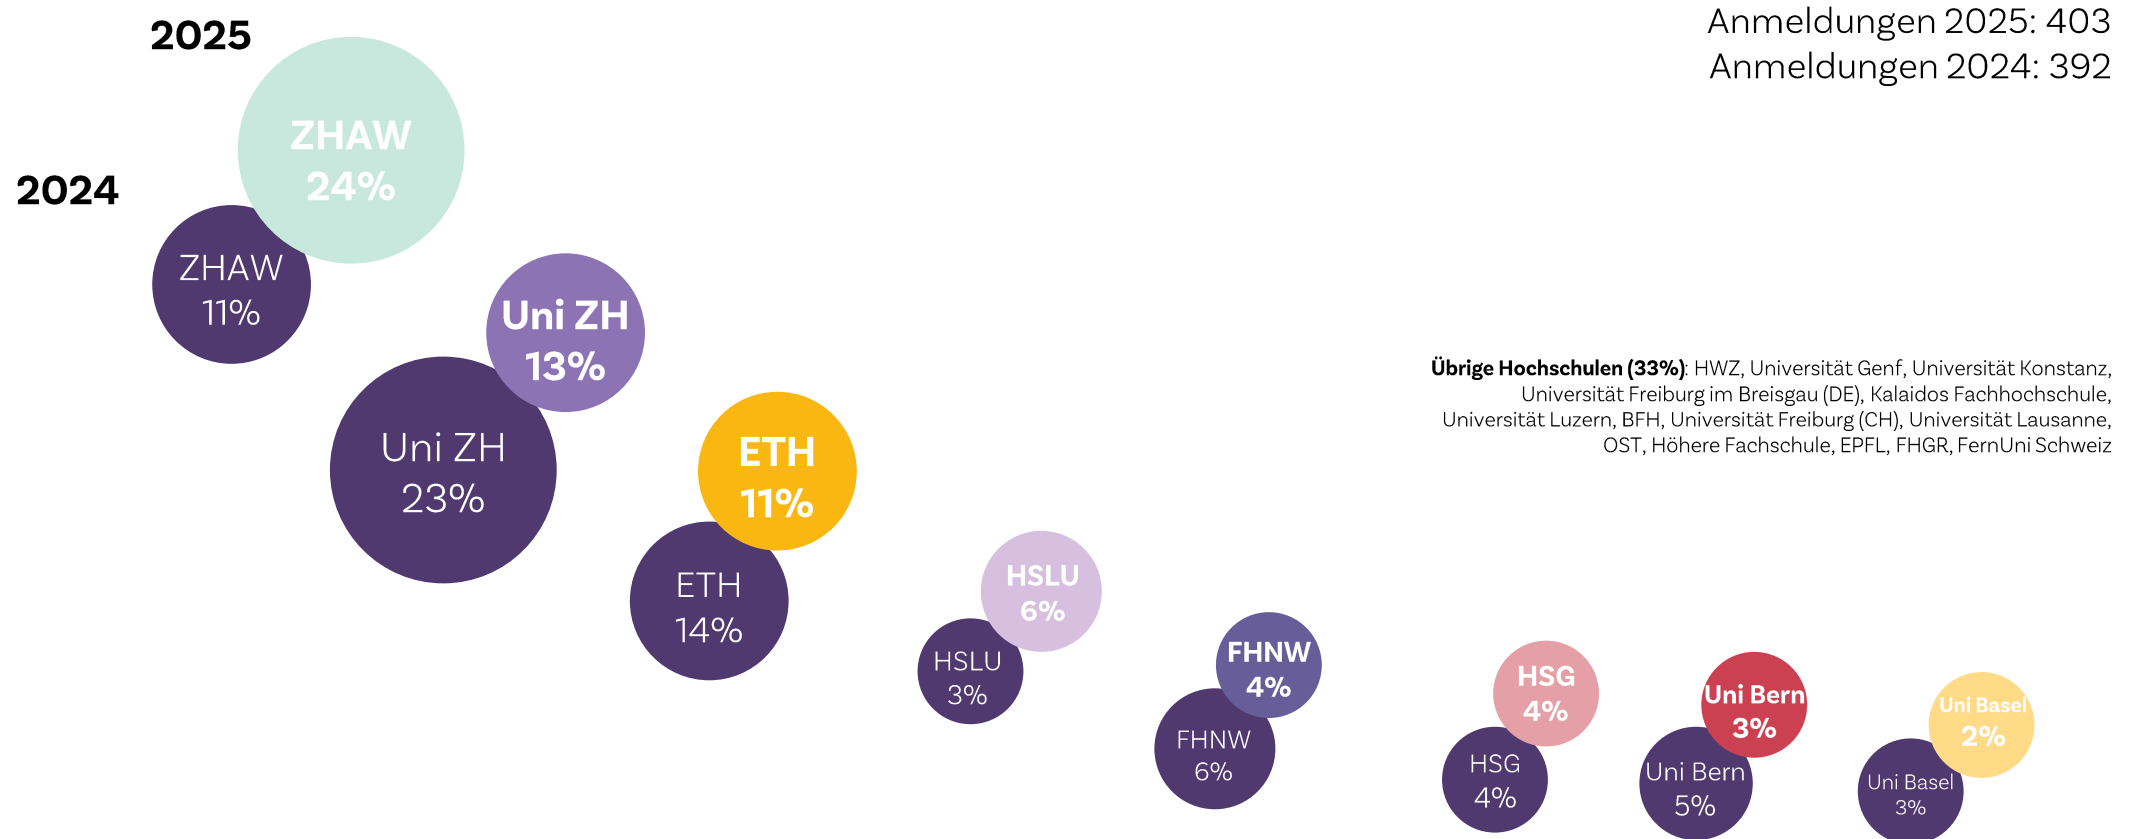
2025

2024

Anmeldungen 2025: 403
Anmeldungen 2024: 392

ZHAW
24%

ZHAW
11%

Uni ZH
13%

Uni ZH
23%

ETH
11%

ETH
14%

**Übrige Hochschulen (33%)**: HWZ, Universität Genf, Universität Konstanz, Universität Freiburg im Breisgau (DE), Kalaidos Fachhochschule, Universität Luzern, BFH, Universität Freiburg (CH), Universität Lausanne, OST, Höhere Fachschule, EPFL, FHGR, FernUni Schweiz

HSLU
6%

HSLU
3%

FHNW
4%

FHNW
6%

HSG
4%

HSG
4%

Uni Bern
3%

Uni Bern
5%

Uni Basel
2%

Uni Basel
3%